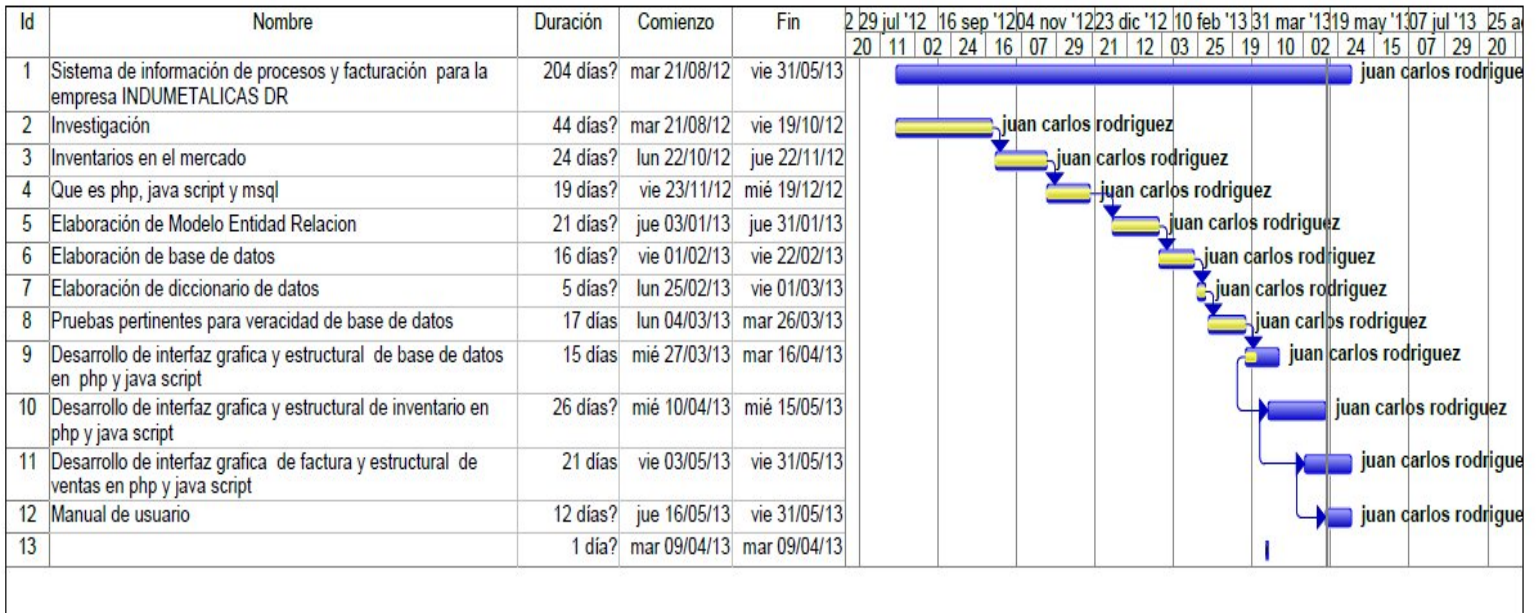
| Id | Nombre | Duración | Comienzo | Fin |
|---|---|---|---|---|
| 1 | Sistema de información de procesos y facturación para la empresa INDUMETALICAS DR | 204 días? | mar 21/08/12 | vie 31/05/13 |
| 2 | Investigación | 44 días? | mar 21/08/12 | vie 19/10/12 |
| 3 | Inventarios en el mercado | 24 días? | lun 22/10/12 | jue 22/11/12 |
| 4 | Que es php, java script y msql | 19 días? | vie 23/11/12 | mié 19/12/12 |
| 5 | Elaboración de Modelo Entidad Relacion | 21 días? | jue 03/01/13 | jue 31/01/13 |
| 6 | Elaboración de base de datos | 16 días? | vie 01/02/13 | vie 22/02/13 |
| 7 | Elaboración de diccionario de datos | 5 días? | lun 25/02/13 | vie 01/03/13 |
| 8 | Pruebas pertinentes para veracidad de base de datos | 17 días | lun 04/03/13 | mar 26/03/13 |
| 9 | Desarrollo de interfaz grafica y estructural de base de datos en php y java script | 15 días | mié 27/03/13 | mar 16/04/13 |
| 10 | Desarrollo de interfaz grafica y estructural de inventario en php y java script | 26 días? | mié 10/04/13 | mié 15/05/13 |
| 11 | Desarrollo de interfaz grafica de factura y estructural de ventas en php y java script | 21 días | vie 03/05/13 | vie 31/05/13 |
| 12 | Manual de usuario | 12 días? | jue 16/05/13 | vie 31/05/13 |
| 13 | | 1 día? | mar 09/04/13 | mar 09/04/13 |

2 29 jul '12 16 sep '12 04 nov '12 23 dic '12 10 feb '13 31 mar '13 19 may '13 07 jul '13 25 a
20 11 02 24 16 07 29 21 12 03 25 19 10 02 24 15 07 29 20

juan carlos rodrigue
juan carlos rodriguez
juan carlos rodriguez
juan carlos rodriguez
juan carlos rodriguez
juan carlos rodriguez
juan carlos rodriguez
juan carlos rodriguez
juan carlos rodriguez
juan carlos rodriguez
juan carlos rodrigue
juan carlos rodrigue